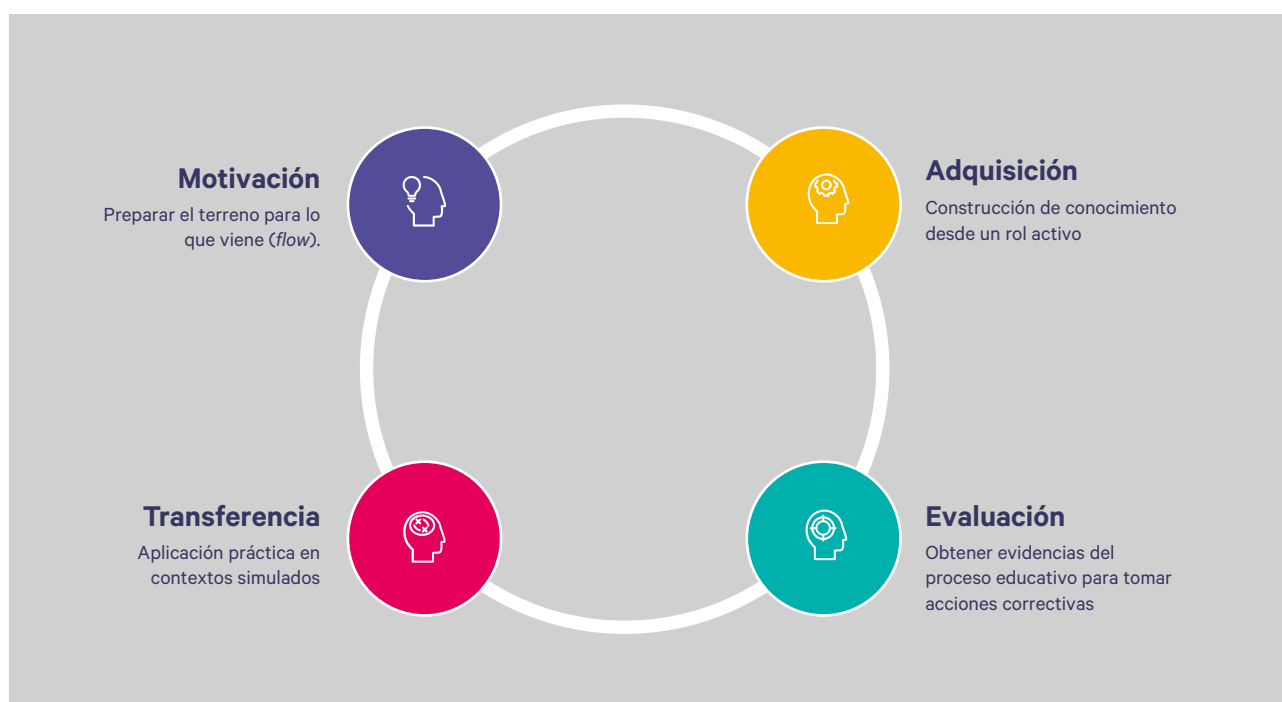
Motivación

Preparar el terreno para lo que viene (*flow*).

Adquisición

Construcción de conocimiento desde un rol activo

Transferencia

Aplicación práctica en contextos simulados

Evaluación

Obtener evidencias del proceso educativo para tomar acciones correctivas